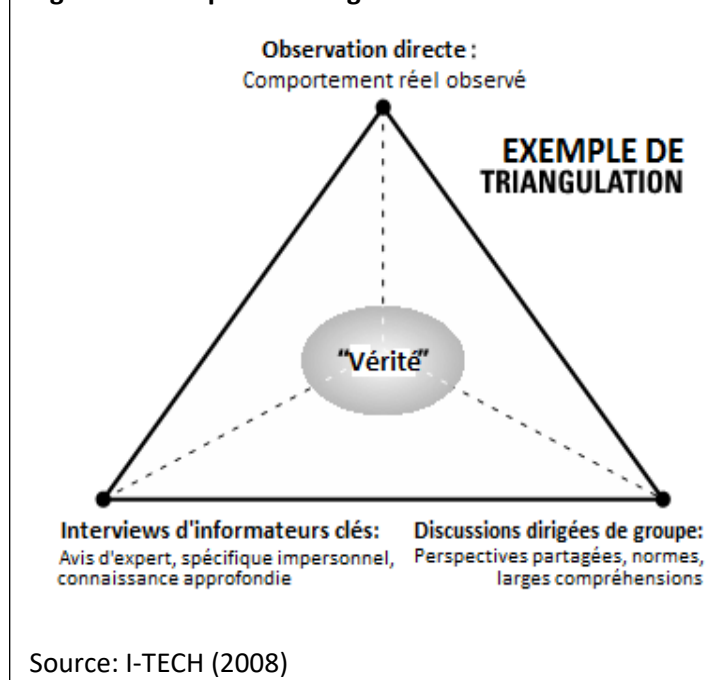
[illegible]

Observation directe : Comportement réel observé

EXEMPLE DE TRIANGULATION

"Vérité"

Interviews d'informateurs clés: Avis d'expert, spécifique impersonnel, connaissance approfondie

Discussions dirigées de groupe: Perspectives partagées, normes, larges compréhensions

Source: I-TECH (2008)